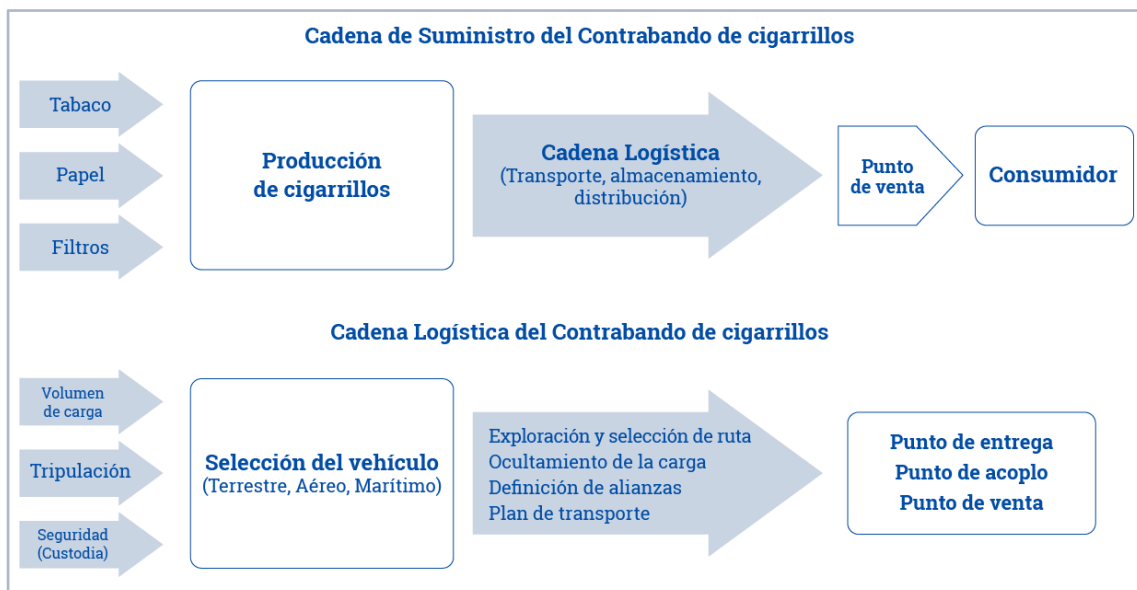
Cadena de Suministro del Contrabando de cigarrillos

Tabaco

Papel

Filtros

Producción de cigarrillos

Cadena Logística
(Transporte, almacenamiento, distribución)

Punto de venta

Consumidor

Cadena Logística del Contrabando de cigarrillos

Volumen de carga

Tripulación

Seguridad (Custodia)

Selección del vehículo
(Terrestre, Aéreo, Marítimo)

Exploración y selección de ruta
Ocultamiento de la carga
Definición de alianzas
Plan de transporte

Punto de entrega
Punto de acoplo
Punto de venta